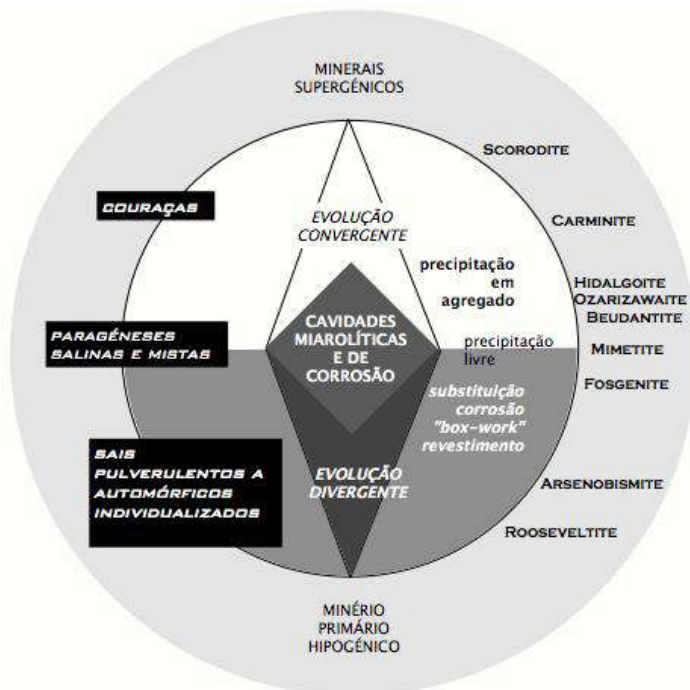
MINERAIS SUPERGÉNICOS

SCORODITE

COURAÇAS

CARMINITE

EVOLUÇÃO CONVERGENTE

precipitação em agregado

HIDALGOITE
OZARIZAWAITE
BEUDANTITE

PARAGÉNESES SALINAS E MISTAS

CAVIDADES MIAROLÍTICAS E DE CORROSÃO

precipitação livre

MIMETITE

FOSGENITE

substituição corrosão "box-work" revestimento

SAIS PULVERULENTOS A AUTOMÓRFICOS INDIVIDUALIZADOS

EVOLUÇÃO DIVERGENTE

ARSENOBISMITE

ROOSEVELTITE

MINÉRIO PRIMÁRIO HIPOGÉNICO